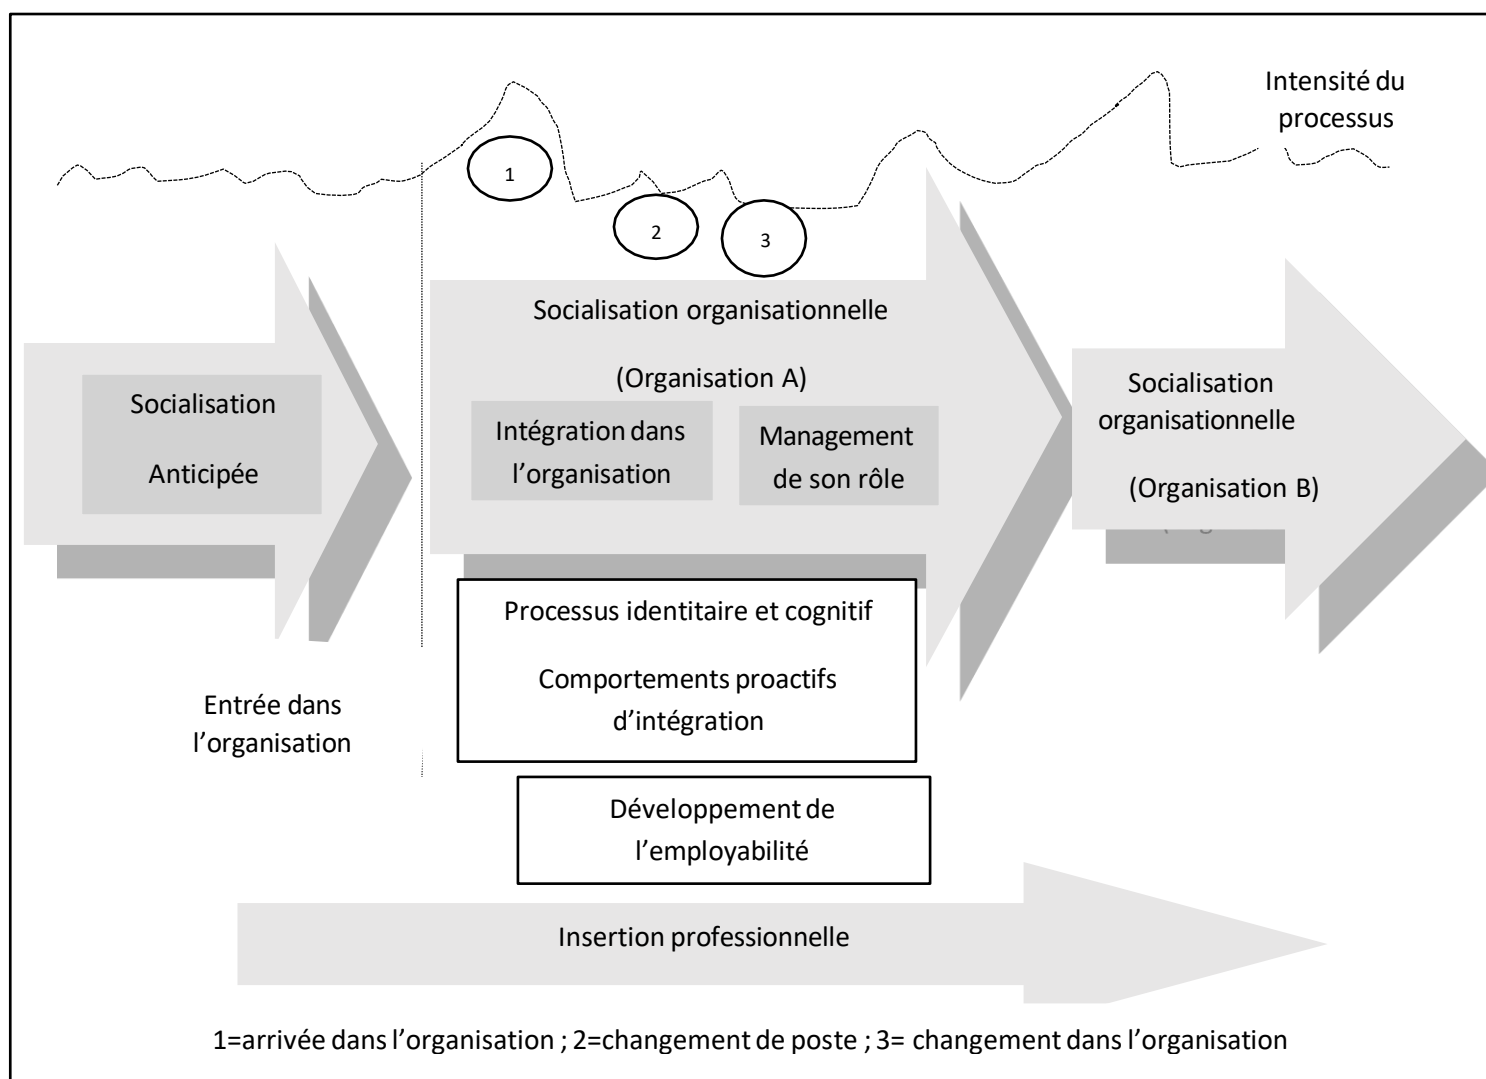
Intensité du processus

1

2

3

Socialisation Anticipée

Entrée dans l'organisation

Socialisation organisationnelle

(Organisation A)

Intégration dans l'organisation

Management de son rôle

Socialisation organisationnelle

(Organisation B)

Processus identitaire et cognitif

Comportements proactifs d'intégration

Développement de l'employabilité

Insertion professionnelle

1=arrivée dans l'organisation ; 2=changement de poste ; 3= changement dans l'organisation